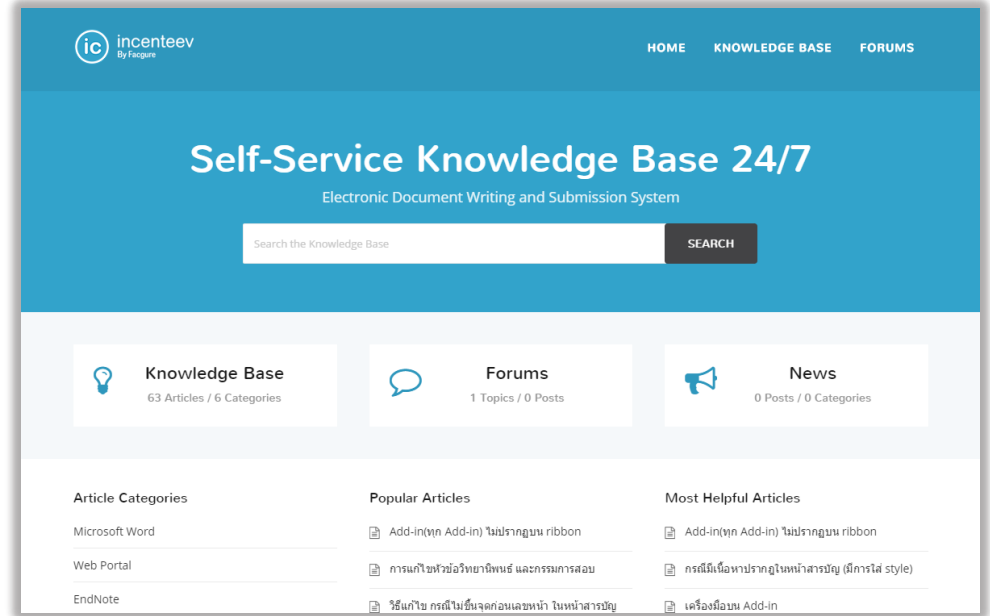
ic incenteev
By Facgure

HOME KNOWLEDGE BASE FORUMS

Self-Service Knowledge Base 24/7

Electronic Document Writing and Submission System

Search the Knowledge Base

SEARCH

Knowledge Base
63 Articles / 6 Categories

Forums
1 Topics / 0 Posts

News
0 Posts / 0 Categories

Article Categories

Microsoft Word

Web Portal

EndNote

Popular Articles

Add-in(ทุก Add-in) ไม่ปรากฏบน ribbon

การแก้ไขหัวข้อวิทยานิพนธ์ และกรรมการสอบ

วิธีแก้ไข กรณีไม่ขึ้นจุดก่อนเลขหน้า ในหน้าสารบัญ

Most Helpful Articles

Add-in(ทุก Add-in) ไม่ปรากฏบน ribbon

กรณีมีเนื้อหาปรากฏในหน้าสารบัญ (มีการใส่ style)

เครื่องมือบน Add-in